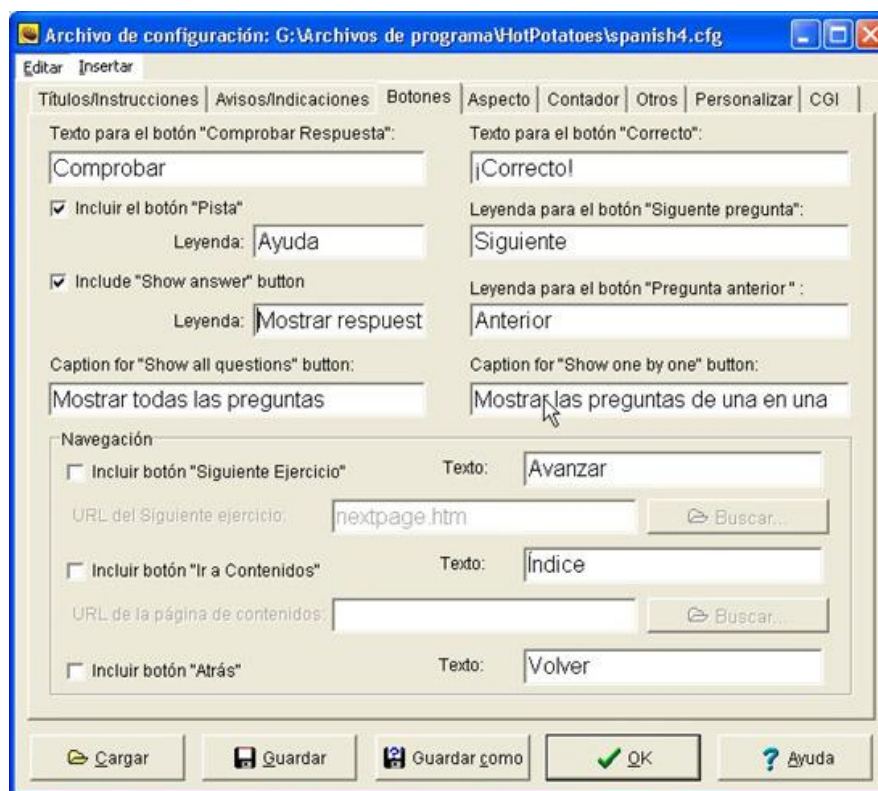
Archivo de configuración: G:\Archivos de programa\HotPotatoes\spanish4.cfg

Editar Insertar

Títulos/Instrucciones | Avisos/Indicaciones | Botones | Aspecto | Contador | Otros | Personalizar | CGI

Texto para el botón "Comprobar Respuesta":
Comprobar

Texto para el botón "Correcto":
¡Correcto!

Incluir el botón "Pista"
Leyenda: Ayuda

Leyenda para el botón "Siguente pregunta":
Siguiente

Include "Show answer" button
Leyenda: Mostrar respuest

Leyenda para el botón "Pregunta anterior" :
Anterior

Caption for "Show all questions" button:
Mostrar todas las preguntas

Caption for "Show one by one" button:
Mostrar las preguntas de una en una

Navegación

Incluir botón "Siguiente Ejercicio"
Texto: Avanzar

URL del Siguiente ejercicio: nextpage.htm
Buscar...

Incluir botón "Ir a Contenidos"
Texto: Índice

URL de la página de contenidos:
Buscar...

Incluir botón "Atrás"
Texto: Volver

Cargar | Guardar | Guardar como | OK | Ayuda